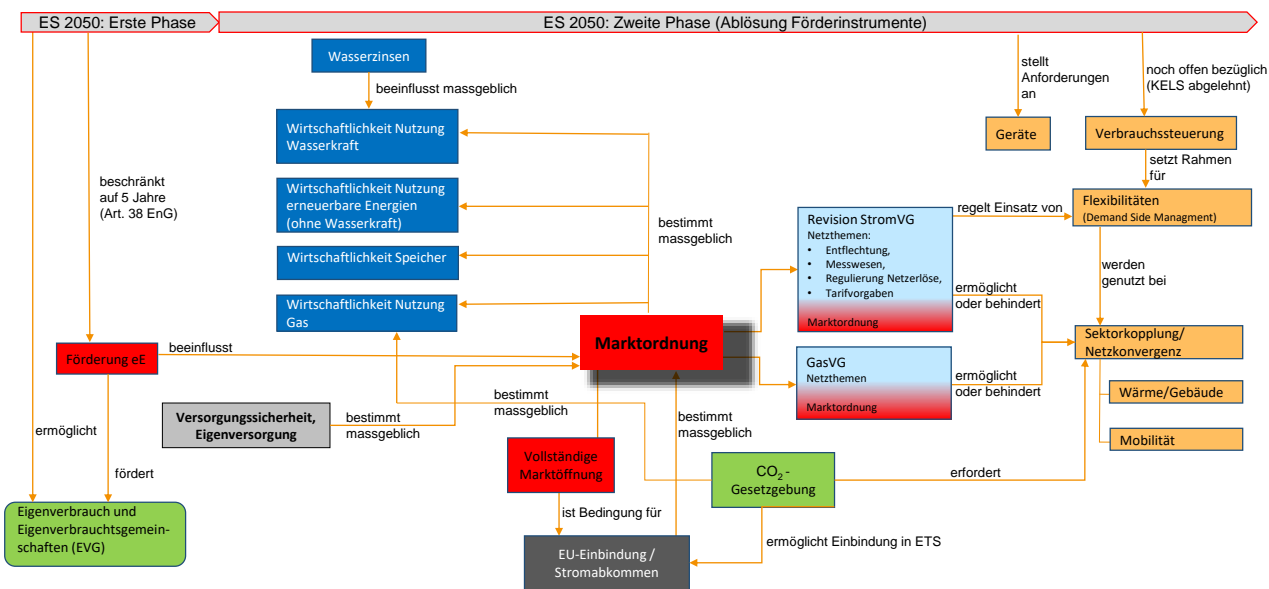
ES 2050: Erste Phase

ES 2050: Zweite Phase (Ablösung Förderinstrumente)

Wasserzinsen

beeinflusst massgeblich

Wirtschaftlichkeit Nutzung Wasserkraft

Wirtschaftlichkeit Nutzung erneuerbare Energien (ohne Wasserkraft)

Wirtschaftlichkeit Speicher

Wirtschaftlichkeit Nutzung Gas

bestimmt massgeblich

stellt Anforderungen an

Geräte

noch offen bezüglich (KELS abgelehnt)

Verbrauchssteuerung

setzt Rahmen für

Flexibilitäten (Demand Side Managment)

regelt Einsatz von

Revision StromVG
Netzthemen:
• Entflechtung,
• Messwesen,
• Regulierung Netzerlöse,
• Tarifvorgaben
Marktordnung

werden genutzt bei

ermöglicht oder behindert

beschränkt auf 5 Jahre (Art. 38 EnG)

Förderung eE

beeinflusst

Marktordnung

GasVG
Netzthemen
Marktordnung

ermöglicht oder behindert

Sektorkopplung/ Netzkonvergenz

Wärme/Gebäude

Mobilität

Versorgungssicherheit, Eigenversorgung

bestimmt massgeblich

bestimmt massgeblich

bestimmt massgeblich

ermöglicht

fördert

Vollständige Marktöffnung

$CO_2$ - Gesetzgebung

erfordert

ist Bedingung für

ermöglicht Einbindung in ETS

Eigenverbrauch und Eigenverbrauchtsgemeinschaften (EVG)

EU-Einbindung / Stromabkommen